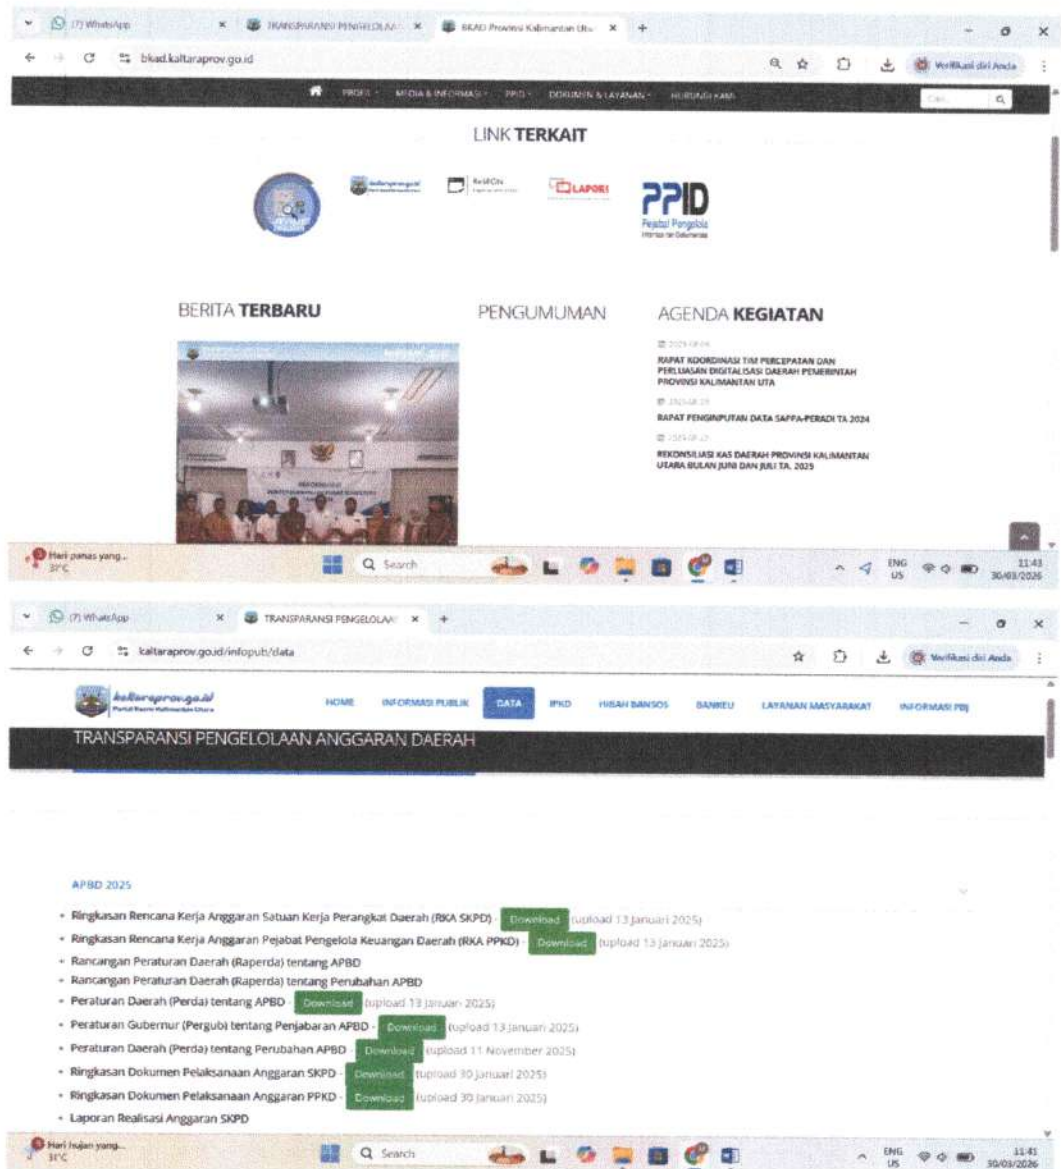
(7) WhatsApp | TRANSPARANSI PENGELOLAA | BKAD Provinsi Kalimantan Uta

bkad.kaltaraprov.go.id

Verifikasi diri Anda

PROFIL MEDIA & INFORMASI PPID DOKUMEN & LAYANAN HUBUNGI KAMI

Cari...

LINK **TERKAIT**

LAPOR!

PPID
Pejabat Pengelola

BERITA **TERBARU**

PENGUMUMAN

AGENDA **KEGIATAN**

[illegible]

RAPAT KOORDINASI TIM PERCEPATAN DAN PERLUASAN DIGITALISASI DAERAH PEMERINTAH PROVINSI KALIMANTAN UTA

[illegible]

RAPAT PENGINPUTAN DATA SAPPA-PERADI TA 2024

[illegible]

REKONSILIASI KAS DAERAH PROVINSI KALIMANTAN UTARA BULAN JUNI DAN JULI TA. 2025

Hari panas yang...
31°C

Search

ENG US

11:43
30/03/2026

(7) WhatsApp | TRANSPARANSI PENGELOLAA

kaltaraprov.go.id/infopub/data

Verifikasi diri Anda

kaltaraprov.go.id

HOME INFORMASI PUBLIK DATA IPKD HIBAH BANSOS BANKEU LAYANAN MASYARAKAT INFORMASI PBJ

TRANSPARANSI PENGELOLAAN ANGGARAN DAERAH

APBD 2025

- Ringkasan Rencana Kerja Anggaran Satuan Kerja Perangkat Daerah (RKA SKPD) - Download (upload 13 Januari 2025)
- Ringkasan Rencana Kerja Anggaran Pejabat Pengelola Keuangan Daerah (RKA PPKD) - Download (upload 13 Januari 2025)
- Rancangan Peraturan Daerah (Raperda) tentang APBD
- Rancangan Peraturan Daerah (Raperda) tentang Perubahan APBD
- Peraturan Daerah (Perda) tentang APBD - Download (upload 13 Januari 2025)
- Peraturan Gubernur (Pergub) tentang Penjabaran APBD - Download (upload 13 Januari 2025)
- Peraturan Daerah (Perda) tentang Perubahan APBD - Download (upload 11 November 2025)
- Ringkasan Dokumen Pelaksanaan Anggaran SKPD - Download (upload 30 Januari 2025)
- Ringkasan Dokumen Pelaksanaan Anggaran PPKD - Download (upload 30 Januari 2025)
- Laporan Realisasi Anggaran SKPD

Hari hujan yang...
31°C

Search

ENG US

11:41
30/03/2026